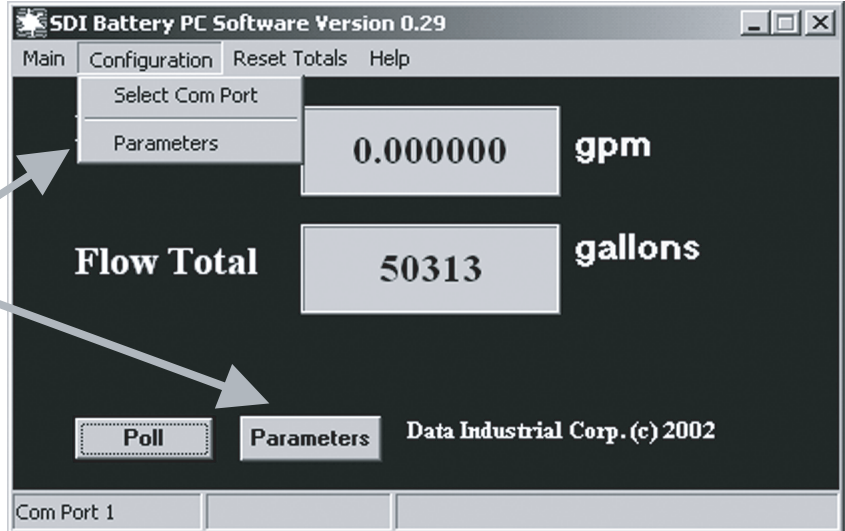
SDI Battery PC Software Version 0.29

Main Configuration Reset Totals Help

Select Com Port

Parameters

0.000000 gpm

Flow Total 50313 gallons

Poll Parameters Data Industrial Corp. (c) 2002

Com Port 1